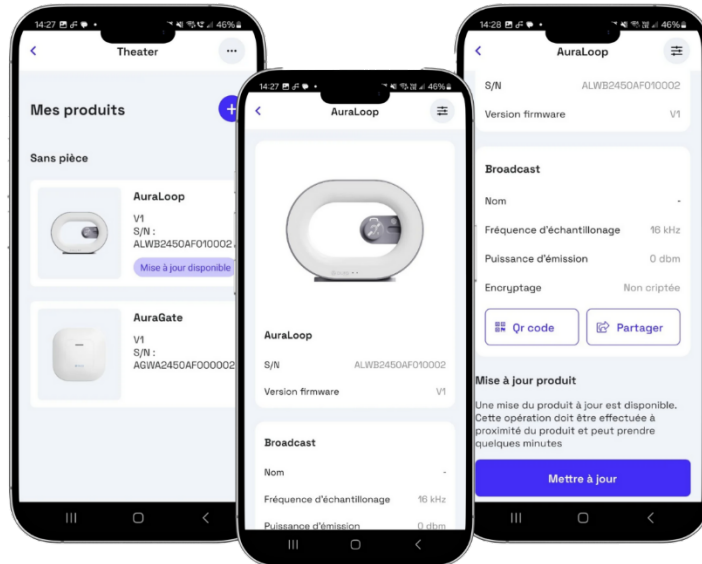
14:27 46%
Theater
Mes produits
+
Sans pièce
AuraLoop
V1
S/N :
ALWB2450AF010002
Mise à jour disponible
AuraGate
V1
S/N :
AGWA2450AF000002

14:27 46%
AuraLoop
AuraLoop
S/N ALWB2450AF010002
Version firmware V1
Broadcast
Nom -
Fréquence d'échantillonage 16 kHz
Puissance d'émission 0 dbm

14:28 46%
AuraLoop
S/N ALWB2450AF010002
Version firmware V1
Broadcast
Nom -
Fréquence d'échantillonage 16 kHz
Puissance d'émission 0 dbm
Encryptage Non criptée
Qr code
Partager
Mise à jour produit
Une mise du produit à jour est disponible. Cette opération doit être effectuée à proximité du produit et peut prendre quelques minutes
Mettre à jour